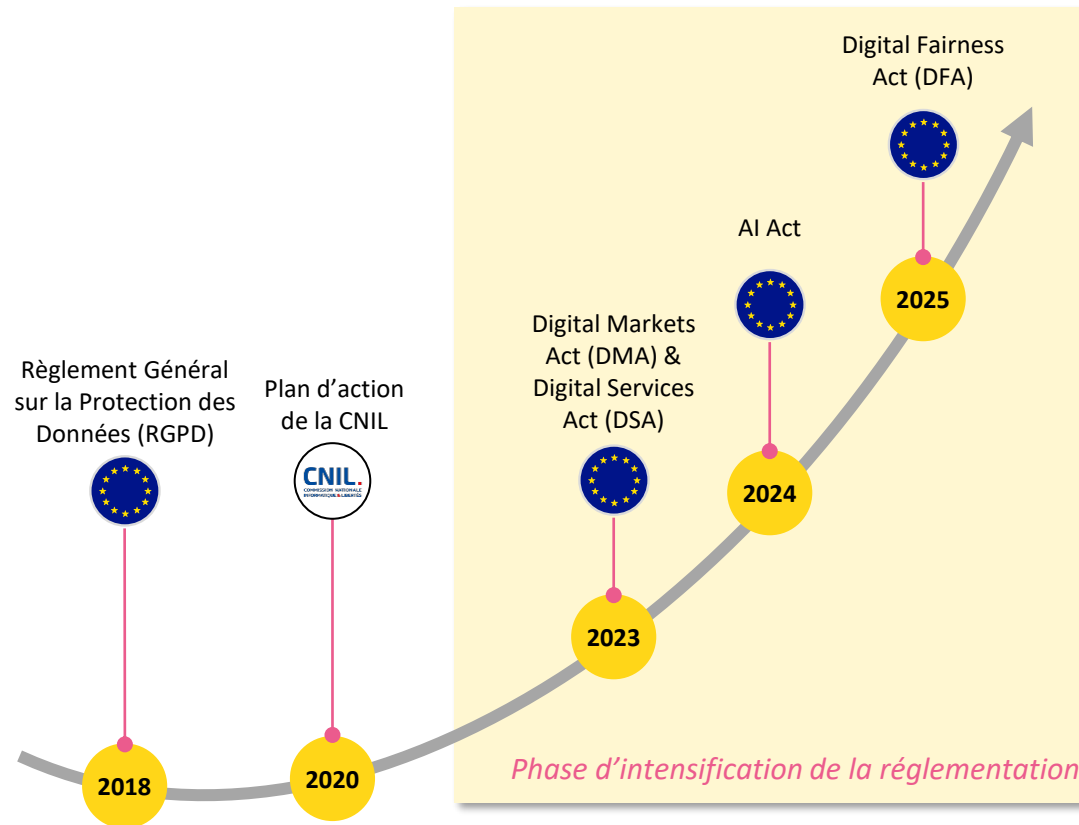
Digital Fairness Act (DFA)

AI Act

2025

Digital Markets Act (DMA) & Digital Services Act (DSA)

2024

Règlement Général sur la Protection des Données (RGPD)

Plan d'action de la CNIL

CNIL.
COMMISSION NATIONALE INFORMATIQUE & LIBERTÉS

2023

2018

2020

Phase d'intensification de la réglementation